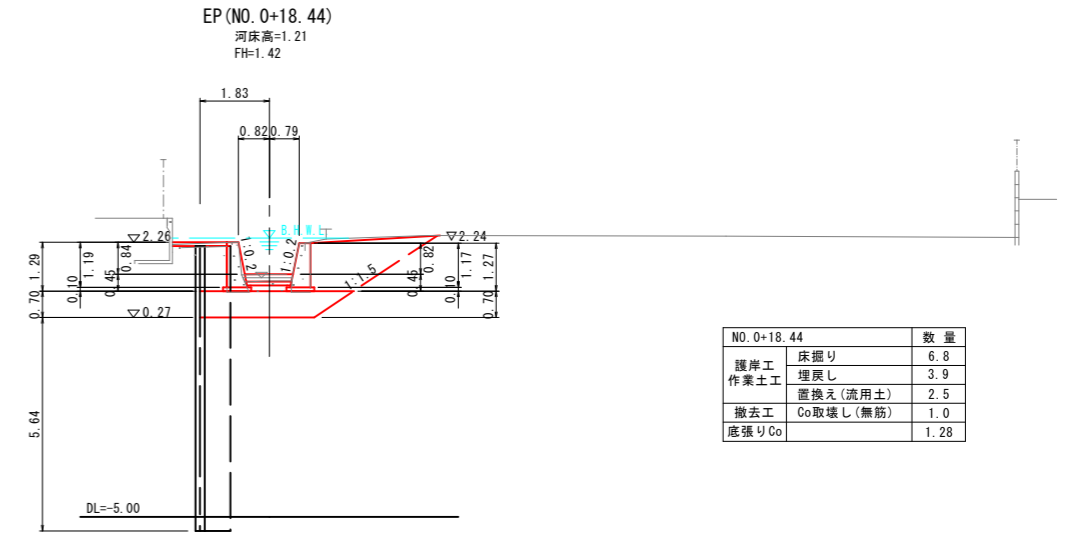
EP(NO.0+18.44)
河床高=1.21
FH=1.42

1.83
0.82 0.79

B.H.W.L

▽2.26
▽2.24
1.29
1.19
0.84
0.10
0.45
1:0.2
1:0.2
1:1.5
0.45
0.10
0.82
1.17
1.27
0.70
0.70
▽0.27
5.64
DL=-5.00

| NO.0+18.44 | | 数　量 |
|---|---|---|
| 護岸工<br>作業土工 | 床掘り | 6.8 |
| | 埋戻し | 3.9 |
| | 置換え(流用土) | 2.5 |
| 撤去工 | Co取壊し(無筋) | 1.0 |
| 底張りCo | | 1.28 |